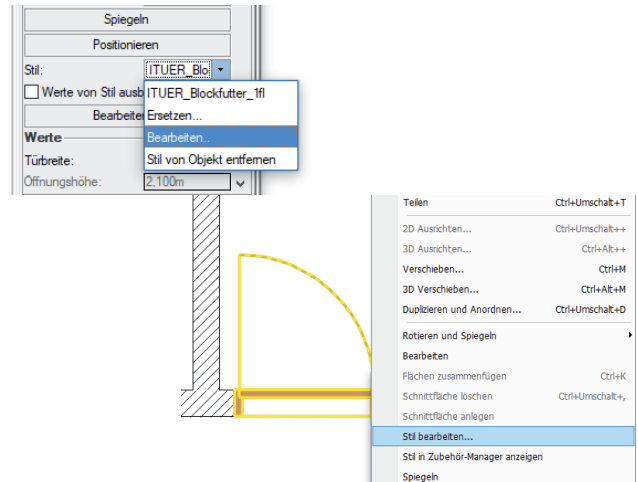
Spiegeln

Positionieren

Stil: ITUER_Blo

Werte von Stil ausb

Bearbeite

ITUER_Blockfutter_1fl

Ersetzen...

Bearbeiten..

Stil von Objekt entfernen

Werte

Türbreite:

Öffnungshöhe: 2,100m

Teilen Ctrl+Umschalt+T

2D Ausrichten... Ctrl+Umschalt++

3D Ausrichten... Ctrl+Alt++

Verschieben... Ctrl+M

3D Verschieben... Ctrl+Alt+M

Duplizieren und Anordnen... Ctrl+Umschalt+D

Rotieren und Spiegeln

Bearbeiten

Flächen zusammenfügen Ctrl+K

Schnittfläche löschen Ctrl+Umschalt+,

Schnittfläche anlegen

Stil bearbeiten...

Stil in Zubehör-Manager anzeigen

Spiegeln